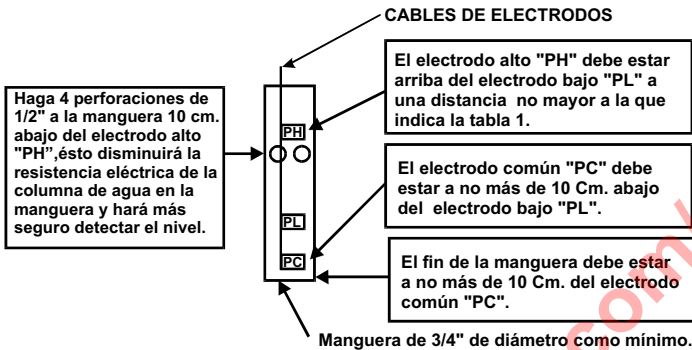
CABLES DE ELECTRODOS

Haga 4 perforaciones de 1/2" a la manguera 10 cm. abajo del electrodo alto "PH",ésto disminuirá la resistencia eléctrica de la columna de agua en la manguera y hará más seguro detectar el nivel.

PH

PL

PC

El electrodo alto "PH" debe estar arriba del electrodo bajo "PL" a una distancia no mayor a la que indica la tabla 1.

El electrodo común "PC" debe estar a no más de 10 Cm. abajo del electrodo bajo "PL".

El fin de la manguera debe estar a no más de 10 Cm. del electrodo común "PC".

Manguera de 3/4" de diámetro como mínimo.

.com/